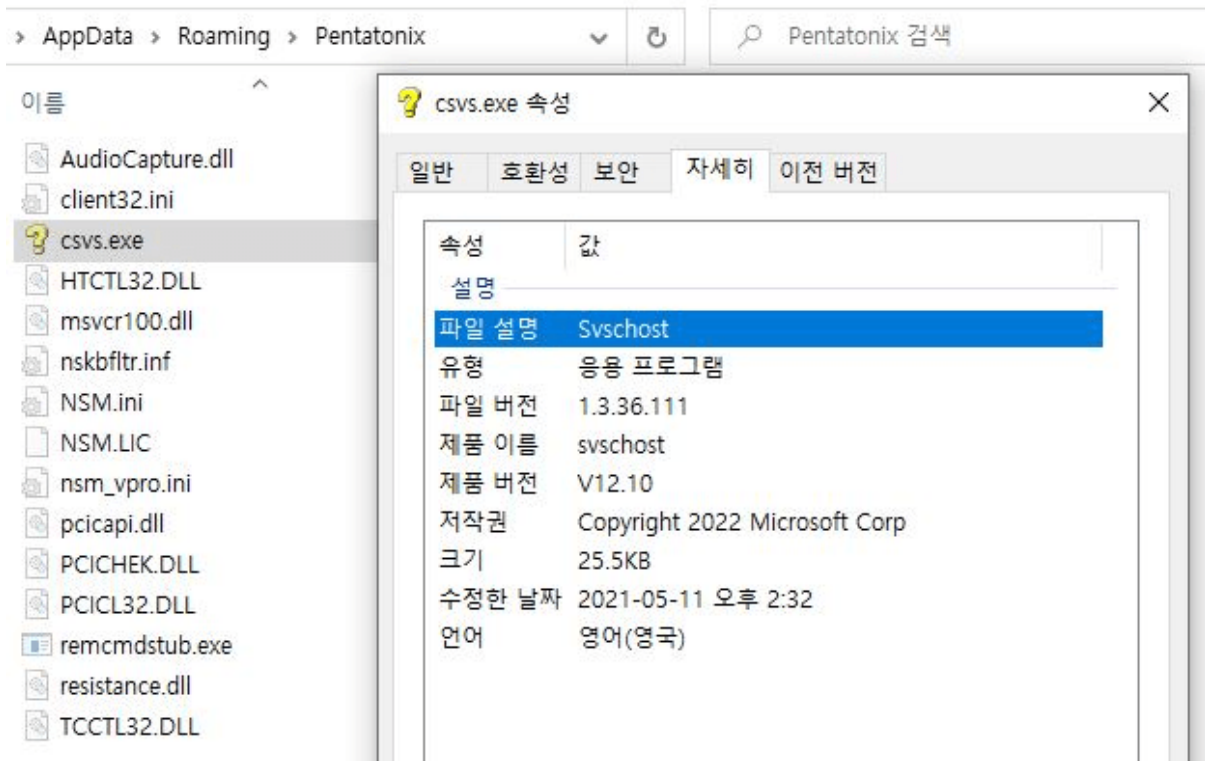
› AppData › Roaming › Pentatonix

Pentatonix 검색

이름

AudioCapture.dll
client32.ini
csvs.exe
HTCTL32.DLL
msvcr100.dll
nskbfltr.inf
NSM.ini
NSM.LIC
nsm_vpro.ini
pcicapi.dll
PCICHEK.DLL
PCICL32.DLL
remcmdstub.exe
resistance.dll
TCCTL32.DLL

csvs.exe 속성

일반 | 호환성 | 보안 | 자세히 | 이전 버전

| 속성 | 값 |
|---|---|
| 설명 | |
| 파일 설명 | Svschost |
| 유형 | 응용 프로그램 |
| 파일 버전 | 1.3.36.111 |
| 제품 이름 | svschost |
| 제품 버전 | V12.10 |
| 저작권 | Copyright 2022 Microsoft Corp |
| 크기 | 25.5KB |
| 수정한 날짜 | 2021-05-11 오후 2:32 |
| 언어 | 영어(영국) |